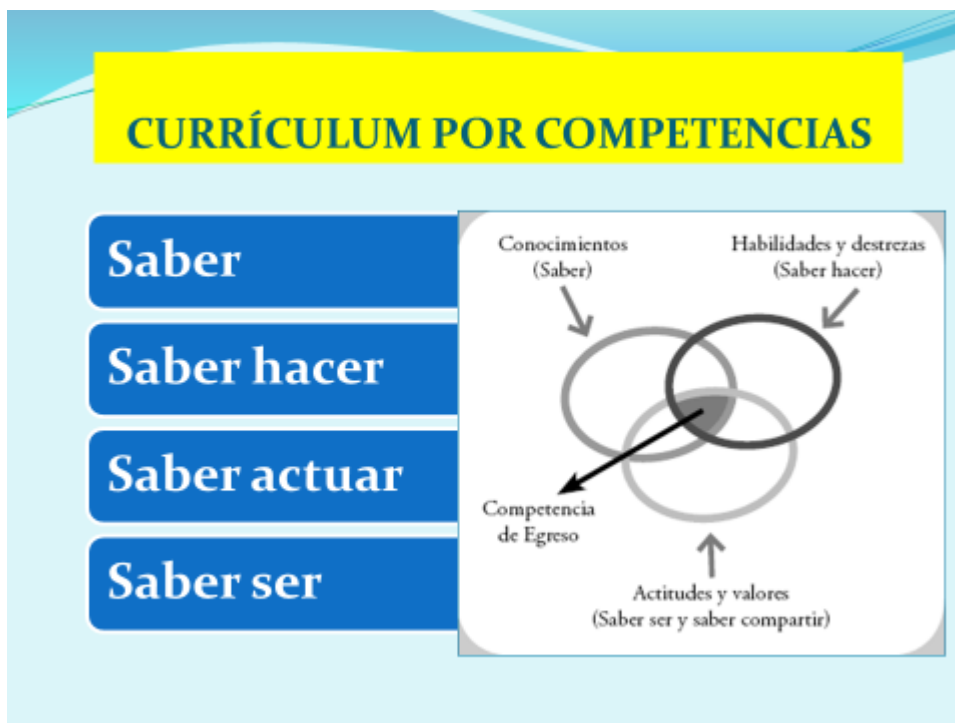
CURRÍCULUM POR COMPETENCIAS

Saber

Saber hacer

Saber actuar

Saber ser

Conocimientos
(Saber)

Habilidades y destrezas
(Saber hacer)

Competencia
de Egreso

Actitudes y valores
(Saber ser y saber compartir)